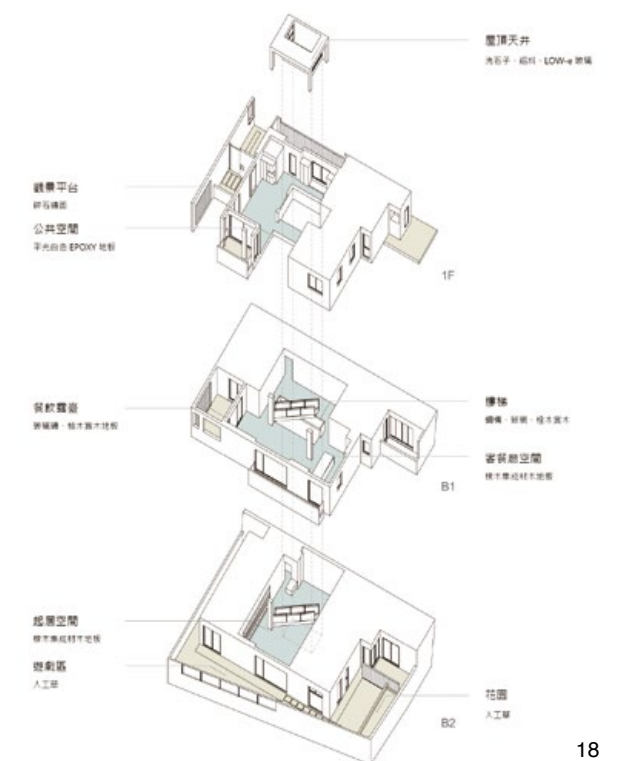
屋頂天井
洗石子・鋁料・LOW-e 玻璃

觀景平台
砂岩鋪面

公共空間
平光白色 EPOXY 地板

1F

餐飲露臺
玻璃牆・柚木實木地板

樓梯
鋼構・玻璃・柚木實木

客餐廳空間
柚木集成材木地板

B1

起居空間
柚木集成材木地板

遊戲區
人工草

花園
人工草

B2

18